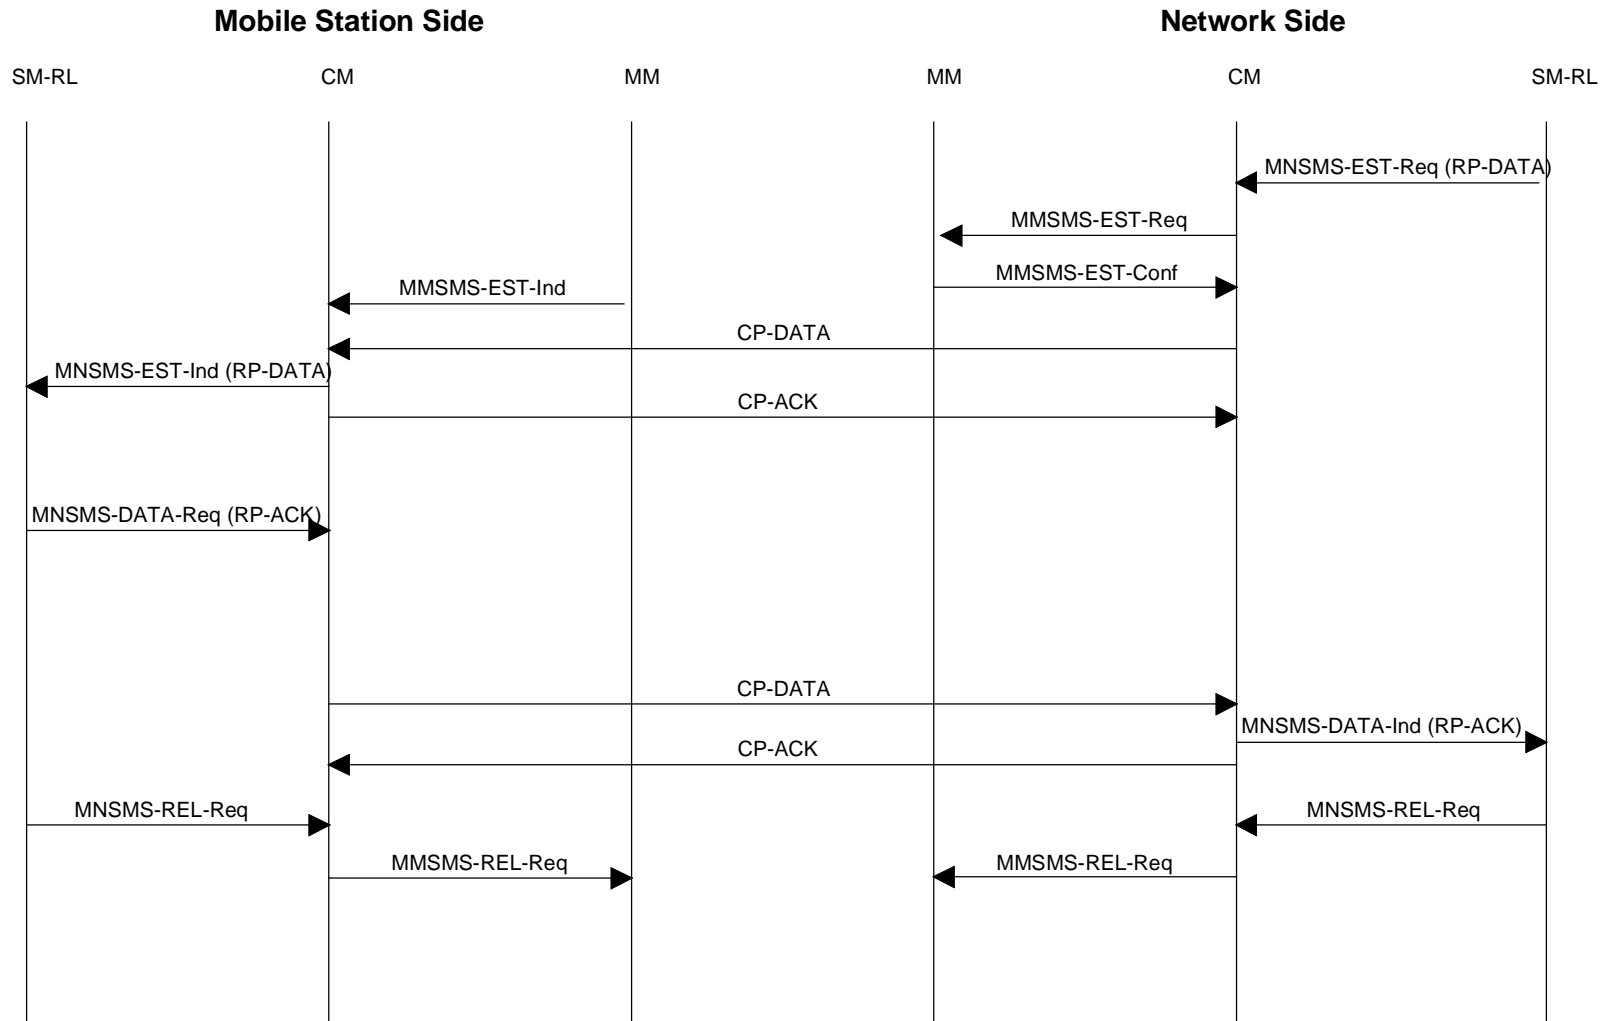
Mobile Station Side

Network Side

SM-RL

CM

MM

MM

CM

SM-RL

MNSMS-EST-Req (RP-DATA)

MMSMS-EST-Req

MMSMS-EST-Conf

MMSMS-EST-Ind

CP-DATA

MNSMS-EST-Ind (RP-DATA)

CP-ACK

MNSMS-DATA-Req (RP-ACK)

CP-DATA

MNSMS-DATA-Ind (RP-ACK)

CP-ACK

MNSMS-REL-Req

MNSMS-REL-Req

MMSMS-REL-Req

MMSMS-REL-Req